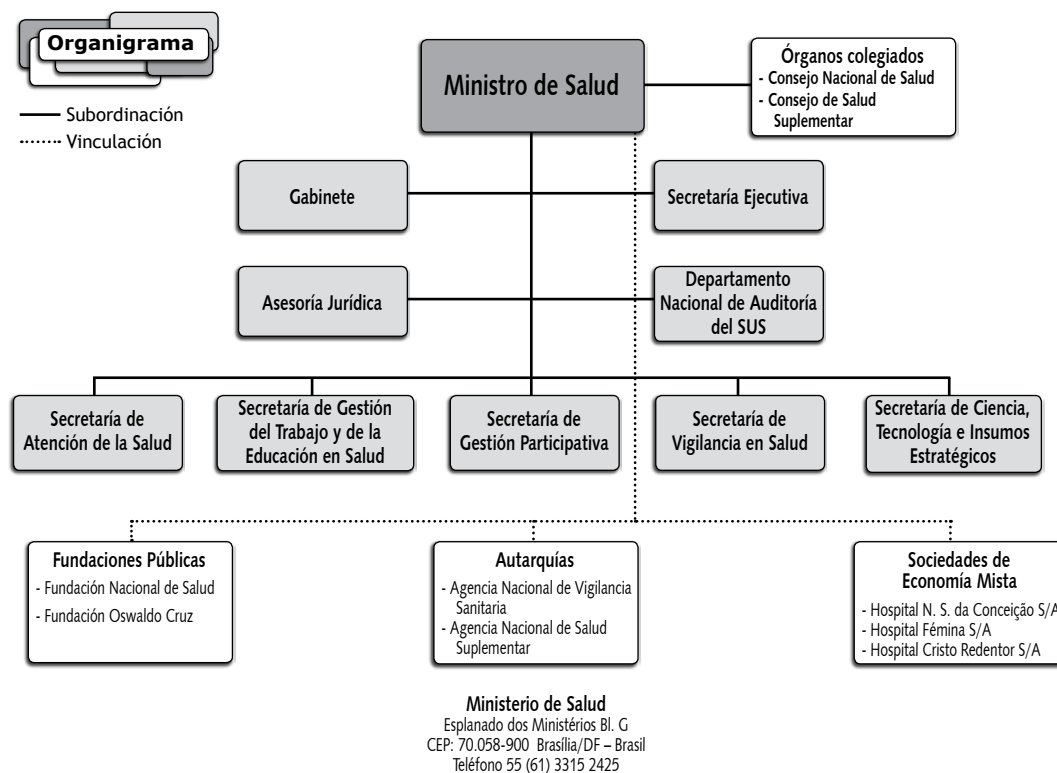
Organigrama

Subordinación
Vinculación

Ministro de Salud

Órganos colegiados
- Consejo Nacional de Salud
- Consejo de Salud Suplementar

Gabinete

Secretaría Ejecutiva

Asesoría Jurídica

Departamento Nacional de Auditoría del SUS

Secretaría de Atención de la Salud

Secretaría de Gestión del Trabajo y de la Educación en Salud

Secretaría de Gestión Participativa

Secretaría de Vigilancia en Salud

Secretaría de Ciencia, Tecnología e Insumos Estratégicos

Fundaciones Públicas
- Fundación Nacional de Salud
- Fundación Oswaldo Cruz

Autarquías
- Agencia Nacional de Vigilancia Sanitaria
- Agencia Nacional de Salud Suplementar

Sociedades de Economía Mista
- Hospital N. S. da Conceição S/A
- Hospital Fémina S/A
- Hospital Cristo Redentor S/A

Ministerio de Salud
Esplanado dos Ministérios Bl. G
CEP: 70.058-900 Brasília/DF – Brasil
Teléfono 55 (61) 3315 2425